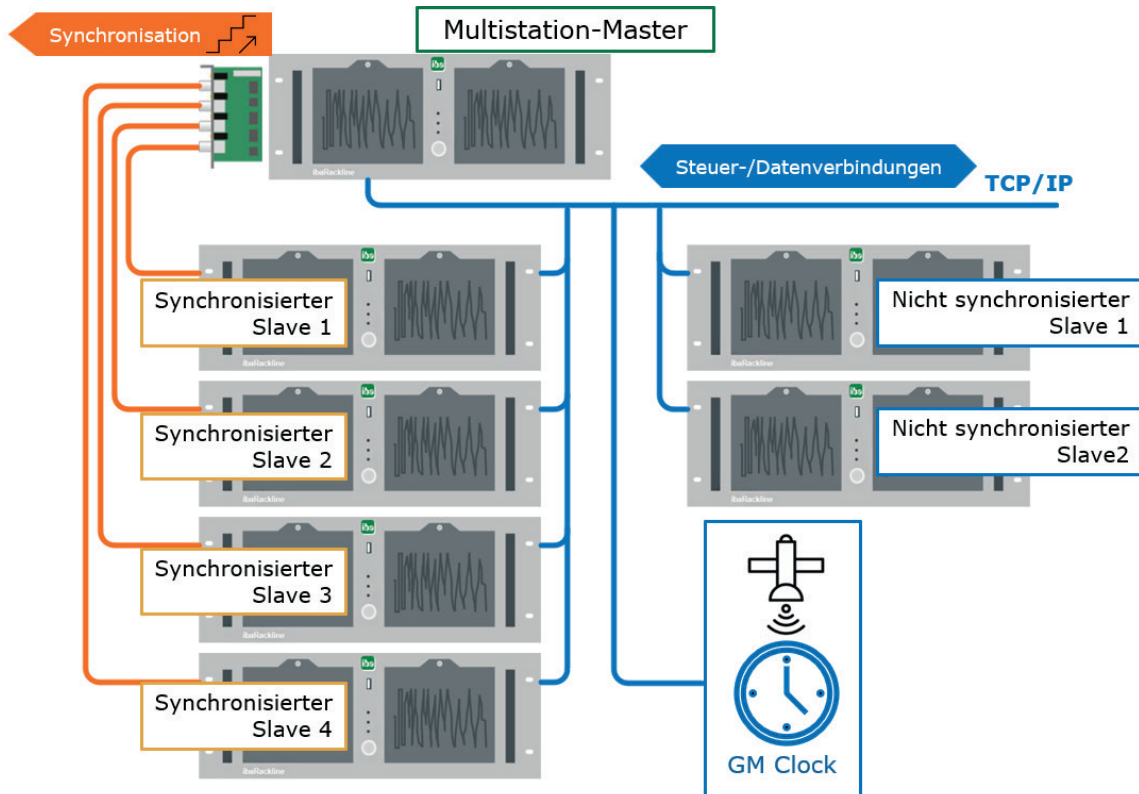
Synchronisation

Multistation-Master

iba

ibaRackline

Steuer-/Datenverbindungen

TCP/IP

Synchronisierter Slave 1

Synchronisierter Slave 2

Synchronisierter Slave 3

Synchronisierter Slave 4

Nicht synchronisierter Slave 1

Nicht synchronisierter Slave2

GM Clock